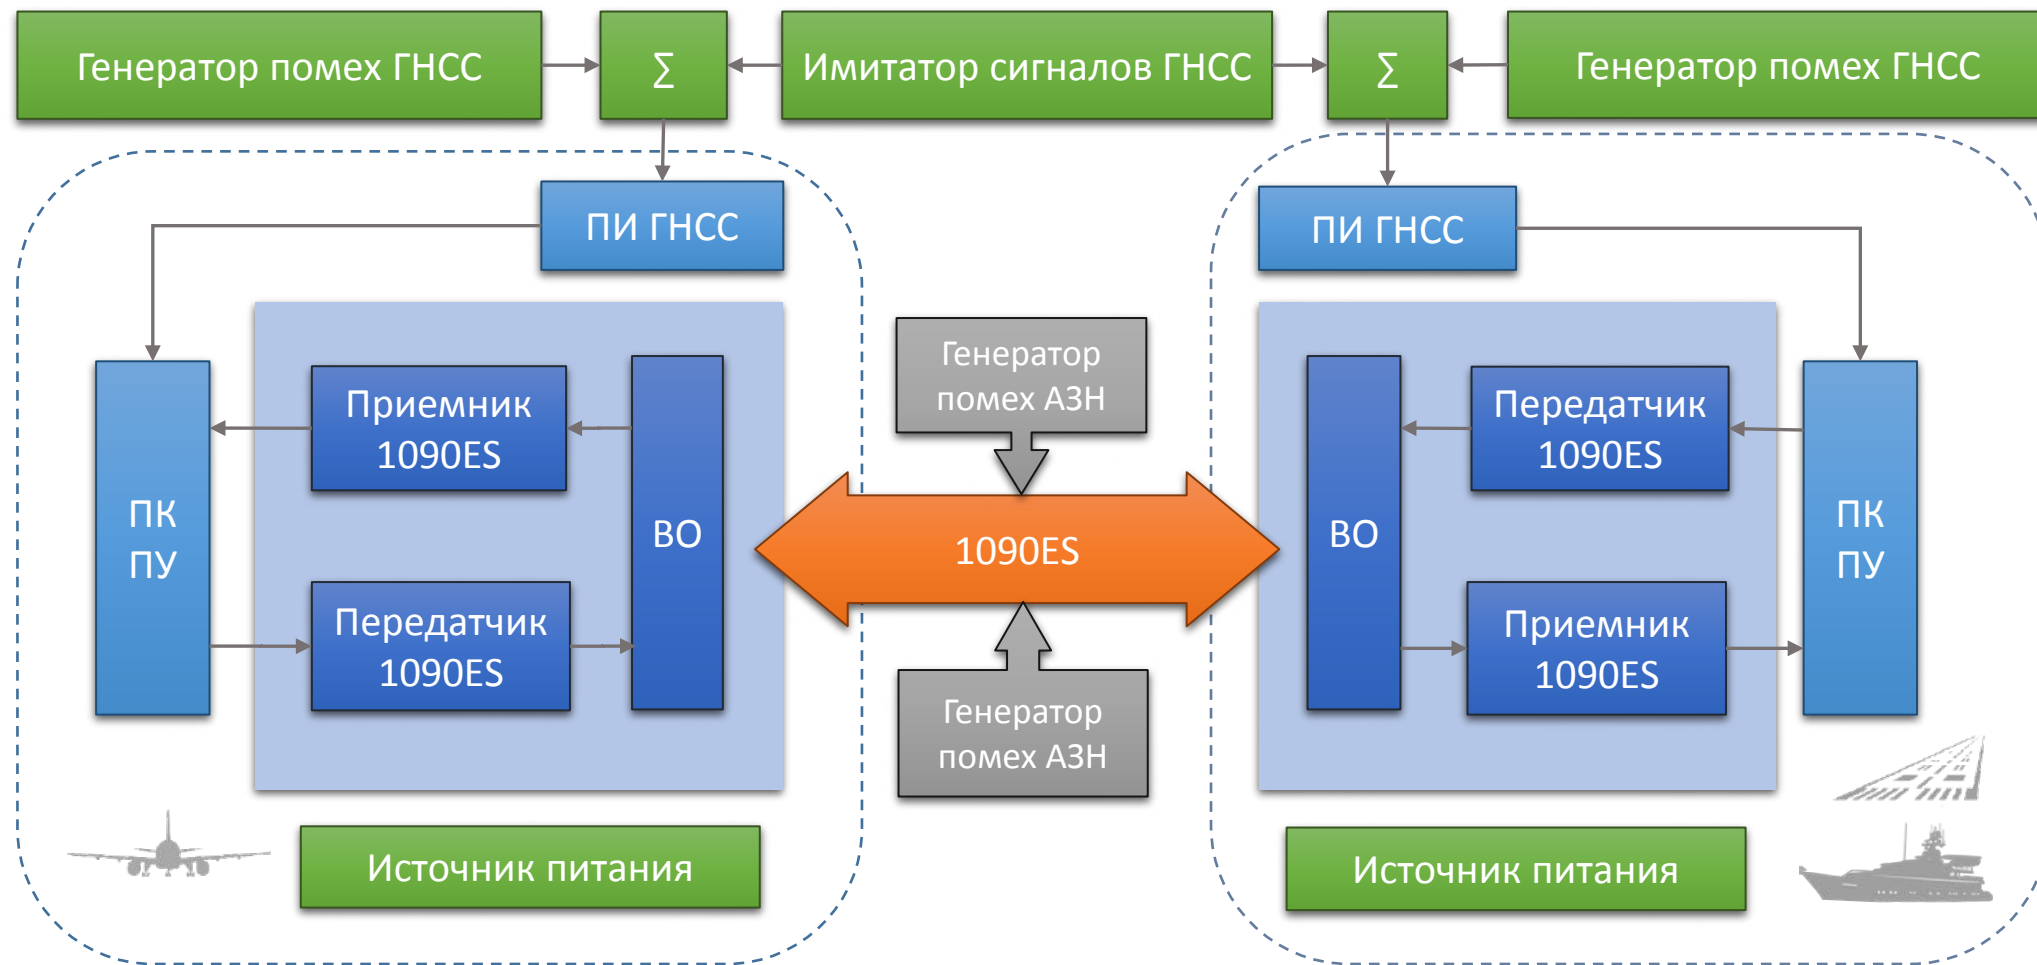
Генератор помех ГНСС

$\sum$

Имитатор сигналов ГНСС

$\sum$

Генератор помех ГНСС

ПИ ГНСС

ПИ ГНСС

ПК ПУ

Приемник 1090ES

Передатчик 1090ES

ВО

Генератор помех АЗН

1090ES

Генератор помех АЗН

ВО

Передатчик 1090ES

Приемник 1090ES

ПК ПУ

Источник питания

Источник питания